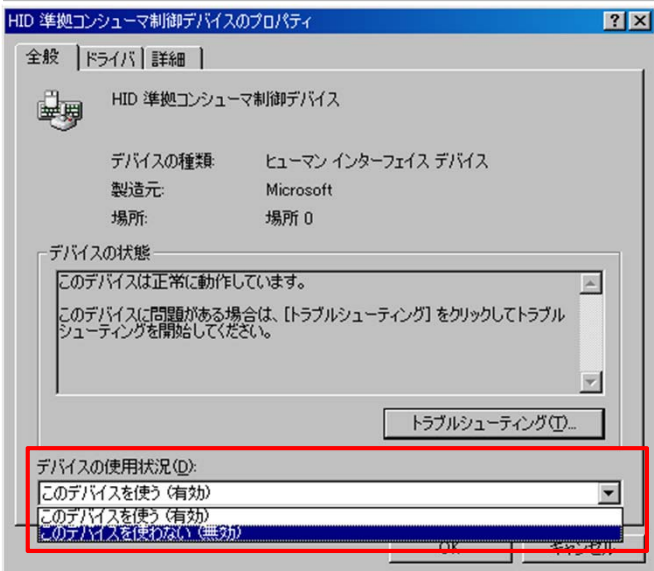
HID 準拠コンシューマ制御デバイスのプロパティ

?
X

全般
ドライバ
詳細

HID 準拠コンシューマ制御デバイス

デバイスの種類: ヒューマン インターフェイス デバイス
製造元: Microsoft
場所: 場所 0

デバイスの状態

このデバイスは正常に動作しています。

このデバイスに問題がある場合は、[トラブルシューティング] をクリックしてトラブルシューティングを開始してください。

トラブルシューティング(T)...

デバイスの使用状況(D):

このデバイスを使う (有効)

このデバイスを使う (有効)
このデバイスを使わない (無効)

OK
キャンセル